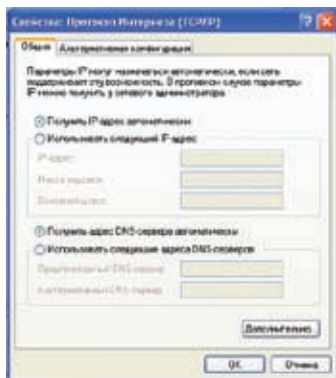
Свойства: Протокол Интернета (TCP/IP)

Общие | Альтернативная конфигурация

Параметры IP могут назначаться автоматически, если сеть поддерживает эту возможность. В противном случае параметры IP можно получить у сетевого администратора.

Получить IP-адрес автоматически
Использовать следующий IP-адрес:
IP-адрес:
Маска подсети:
Основной шлюз:

Получить адрес DNS-сервера автоматически
Использовать следующие адреса DNS-серверов:
Предпочитаемый DNS-сервер:
Альтернативный DNS-сервер:

Дополнительно...

OK | Отмена